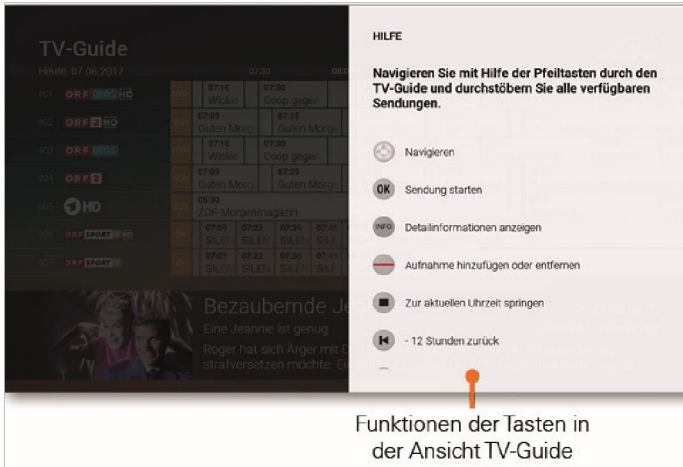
TV-Guide
Heute, 07.06.2017

07:30

001 ORF EINS HD
07:15 Wickie
07:30 Coop gegen

002 ORF 2 HD
07:05 Guten Morg
07:30 Guten Morg

003 ORF EINS
07:15 Wickie
07:30 Coop gegen

004 ORF 2
07:05 Guten Morg
07:30 Guten Morg

005 1 HD
05:30 ZDF-Morgenmagazin

006 ORF SPORT + HD
07:05 SILE
07:22 SILE
07:30 SILE
07:45 SILE

007 ORF SPORT +
07:05 SILE
07:22 SILE
07:30 SILE
07:41 SILE

Bezaubernde Je
Eine Jeannie ist genug
Roger hat sich Ärger mit D
strafversetzen möchte. Ein

HILFE

Navigieren Sie mit Hilfe der Pfeiltasten durch den TV-Guide und durchstöbern Sie alle verfügbaren Sendungen.

Navigieren

OK Sendung starten

INFO Detailinformationen anzeigen

Aufnahme hinzufügen oder entfernen

Zur aktuellen Uhrzeit springen

- 12 Stunden zurück

Funktionen der Tasten in der Ansicht TV-Guide